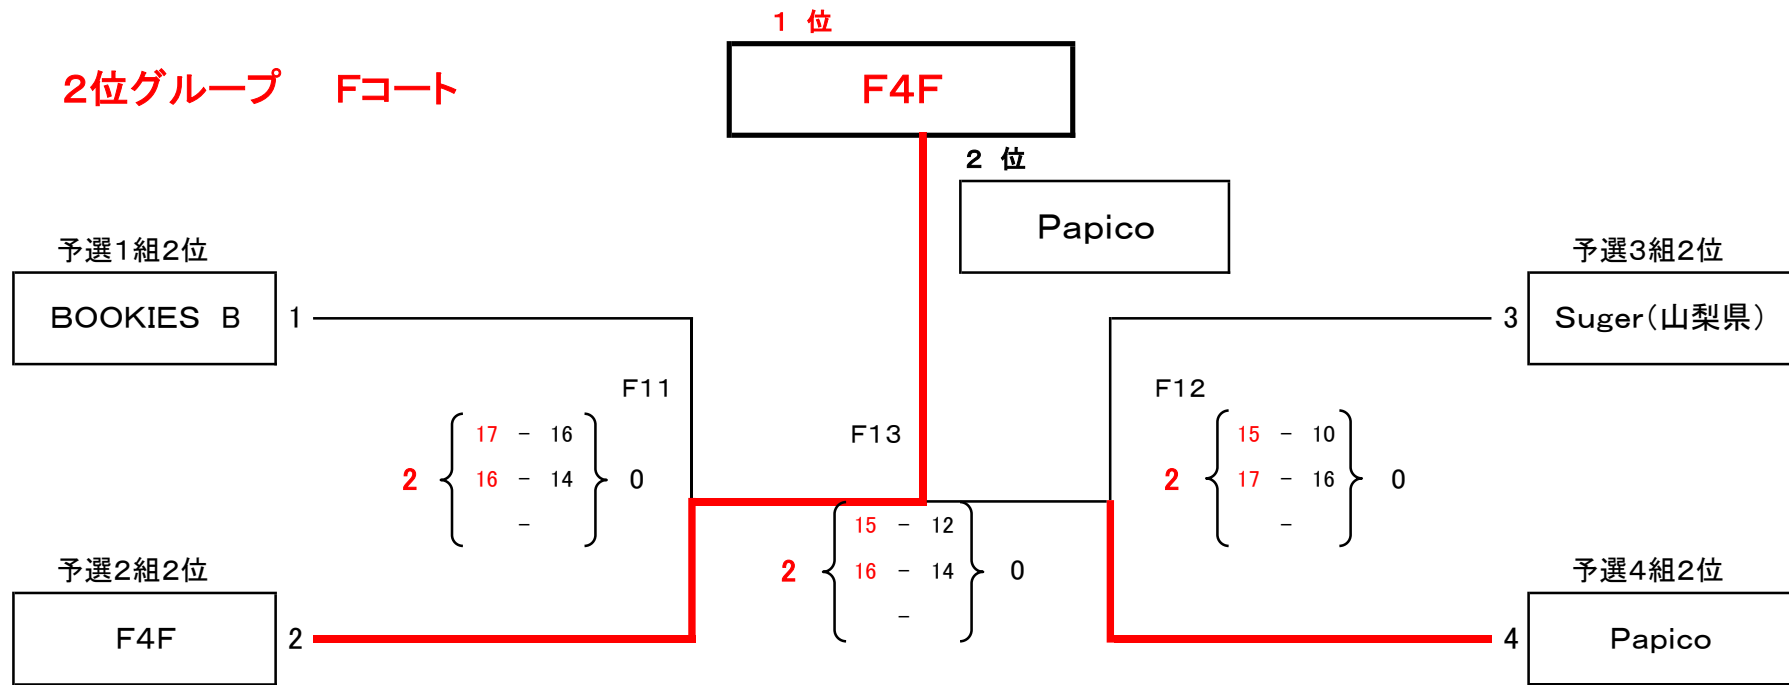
1 位

2位グループ　Fコート

F4F

2 位

Papico

予選1組2位

BOOKIES B

1

予選3組2位

Suger（山梨県）

3

F11

F12

F13

2

| 17 | – | 16 |
|---|---|---|
| 16 | – | 14 |
| | – | |

0

2

| 15 | – | 10 |
|---|---|---|
| 17 | – | 16 |
| | – | |

0

2

| 15 | – | 12 |
|---|---|---|
| 16 | – | 14 |
| | – | |

0

予選2組2位

F4F

2

予選4組2位

Papico

4